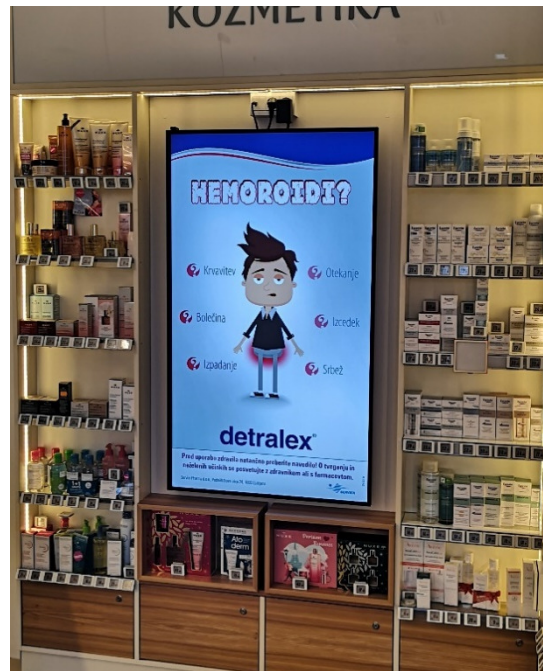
KOZMETIKA

HEMOROIDI?

Krvavitev

Otekanje

Bolečina

Izcedek

Izpadanje

Srbež

detralex®

Pred uporabo zdravila natančno preberite navodilo! O tveganju in neželenih učinkih se posvetujte z zdravnikom ali s farmacevtom.

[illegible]

Avène

Alo derm